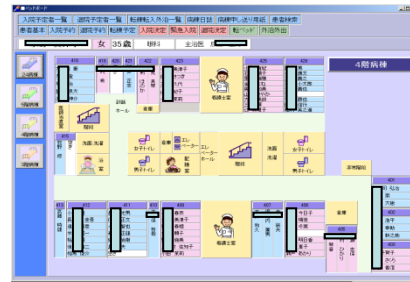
ベッドボード

入院予定者一覧 | 退院予定者一覧 | 転棟転入外泊一覧 | 病棟日誌 | 病棟申し送り用紙 | 患者検索
患者基本 | 入院予約 | 転棟予定 | 入院決定 | 緊急入院 | 退院決定 | 転ベッド | 外泊外出

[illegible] 女 35歳 明日 主治医 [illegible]

4階病棟

入院待機

転院待機

退院待機

410 409 408 406 405 403 402 401
425 426 427 428

談話ホール

看護士室

階段

洗面・洗濯

男子トイレ
女子トイレ

エレベーターホール

エレベーター

洗面

男子トイレ
女子トイレ

非常階段

411 412 413 415 416 417 418 420 421 422
423 424

看護士室

浴室

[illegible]